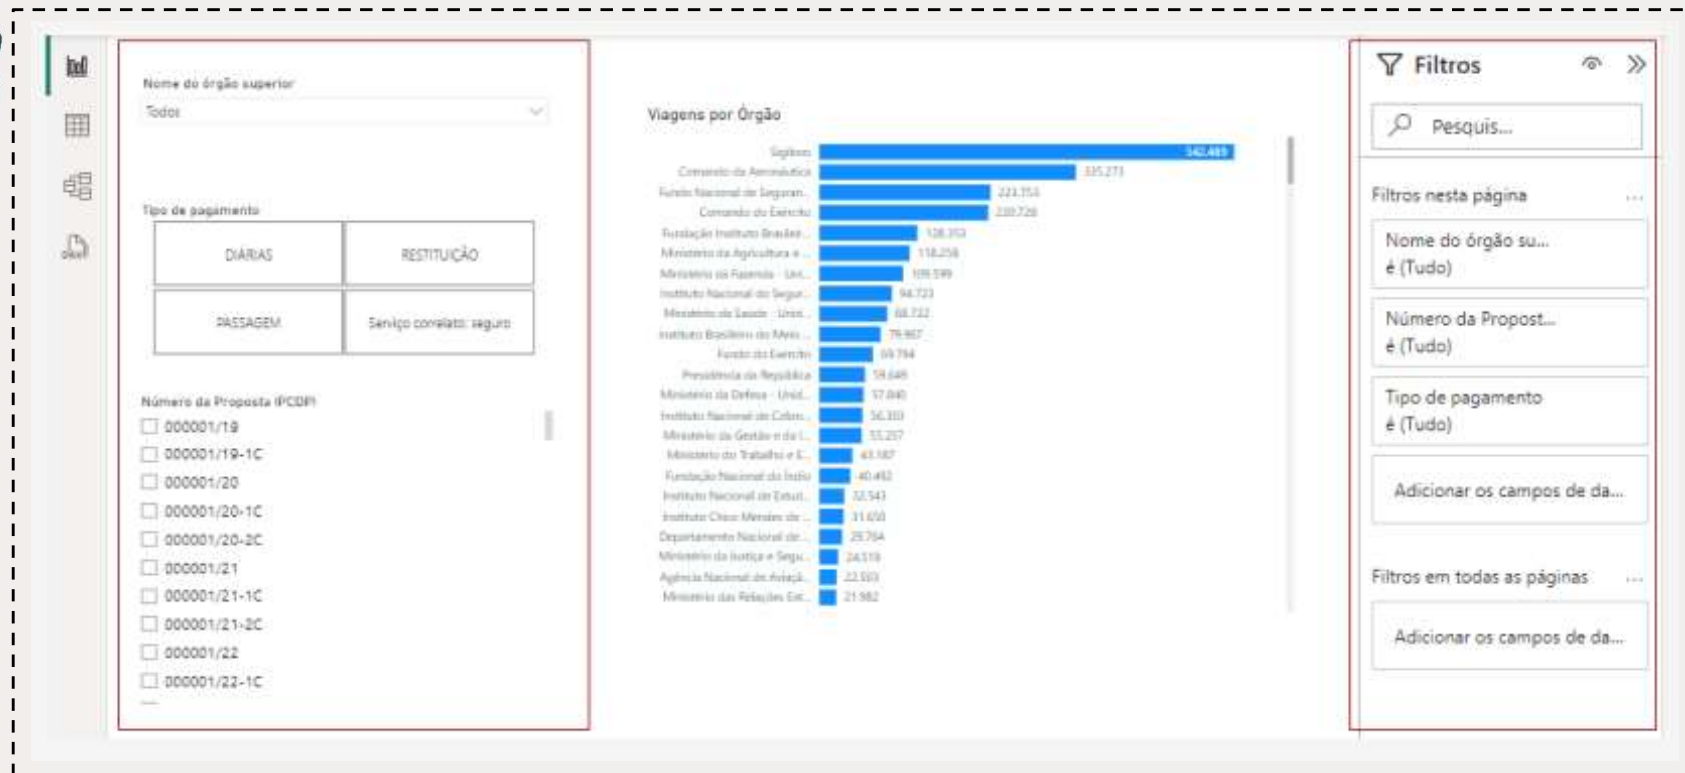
Nome do órgão superior

Todos

Tipo de pagamento

DIÁRIAS

RESTITUIÇÃO

PASSAGEM

Serviço correlato: seguro

Número da Proposta (PCDP)

000001/19

000001/19-1C

000001/20

000001/20-1C

000001/20-2C

000001/21

000001/21-1C

000001/21-2C

000001/22

000001/22-1C

Viagens por Órgão

| Órgão | Viagens |
|---|---|
| Sigiloso | 542.489 |
| Comando da Aeronáutica | 335.273 |
| Fundo Nacional de Seguran... | 223.354 |
| Comando do Exército | 220.726 |
| Fundação Instituto Brasilei... | 128.353 |
| Ministério da Agricultura e ... | 118.258 |
| Ministério da Fazenda - Uni... | 109.599 |
| Instituto Nacional do Segur... | 94.723 |
| Ministério da Saúde - Unid... | 88.722 |
| Instituto Brasileiro do Meio ... | 79.907 |
| Fundo do Exército | 69.784 |
| Presidência da República | 59.649 |
| Ministério da Defesa - Unid... | 57.840 |
| Instituto Nacional de Coloni... | 56.310 |
| Ministério da Gestão e da I... | 55.257 |
| Ministério do Trabalho e E... | 43.187 |
| Fundação Nacional do Índio | 40.492 |
| Instituto Nacional de Estud... | 32.541 |
| Instituto Chico Mendes de ... | 31.650 |
| Departamento Nacional de... | 25.764 |
| Ministério da Justiça e Segu... | 24.518 |
| Agência Nacional de Aviaçã... | 22.553 |
| Ministério das Relações Ext... | 21.982 |

Filtros

Pesquis...

Filtros nesta página ...

Nome do órgão su...
é (Tudo)

Número da Propost...
é (Tudo)

Tipo de pagamento
é (Tudo)

Adicionar os campos de da...

Filtros em todas as páginas ...

Adicionar os campos de da...